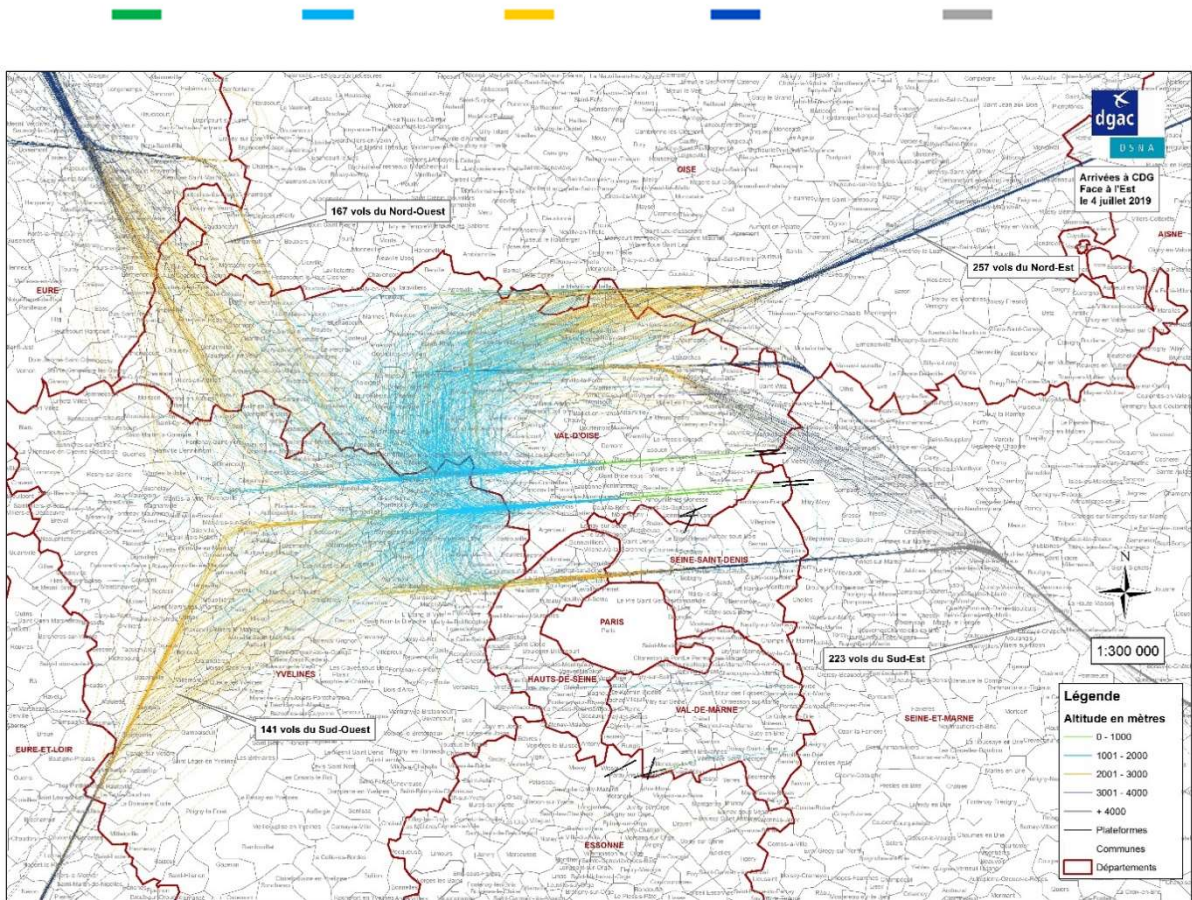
dgac
DSNA

Arrivées à CDG
Face à l'Est
le 4 juillet 2019

167 vols du Nord-Ouest

257 vols du Nord-Est

223 vols du Sud-Est

141 vols du Sud-Ouest

OISE
AISNE
EURE
VAL-D'OISE
SEINE-SAINT-DENIS
PARIS
HAUTS-DE-SEINE
VAL-DE-MARNE
YVELINES
SEINE-ET-MARNE
EURE-ET-LOIR
ESSONNE

N

1:300 000

Légende
Altitude en mètres
0 - 1000
1001 - 2000
2001 - 3000
3001 - 4000
+ 4000
Plateformes
Communes
Départements